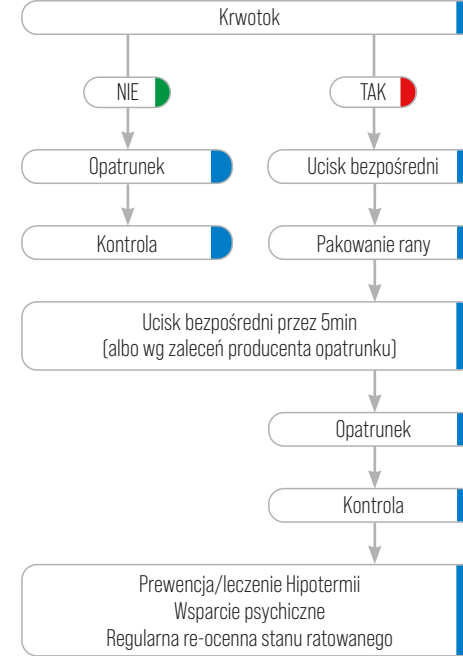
Krwotok

NIE

TAK

Opatrunek

Ucisk bezpośredni

Kontrola

Pakowanie rany

Ucisk bezpośredni przez 5min
(albo wg zaleceń producenta opatrunku)

Opatrunek

Kontrola

Prewencja/leczenie Hipotermii
Wsparcie psychiczne
Regularna re-ocenna stanu ratowanego